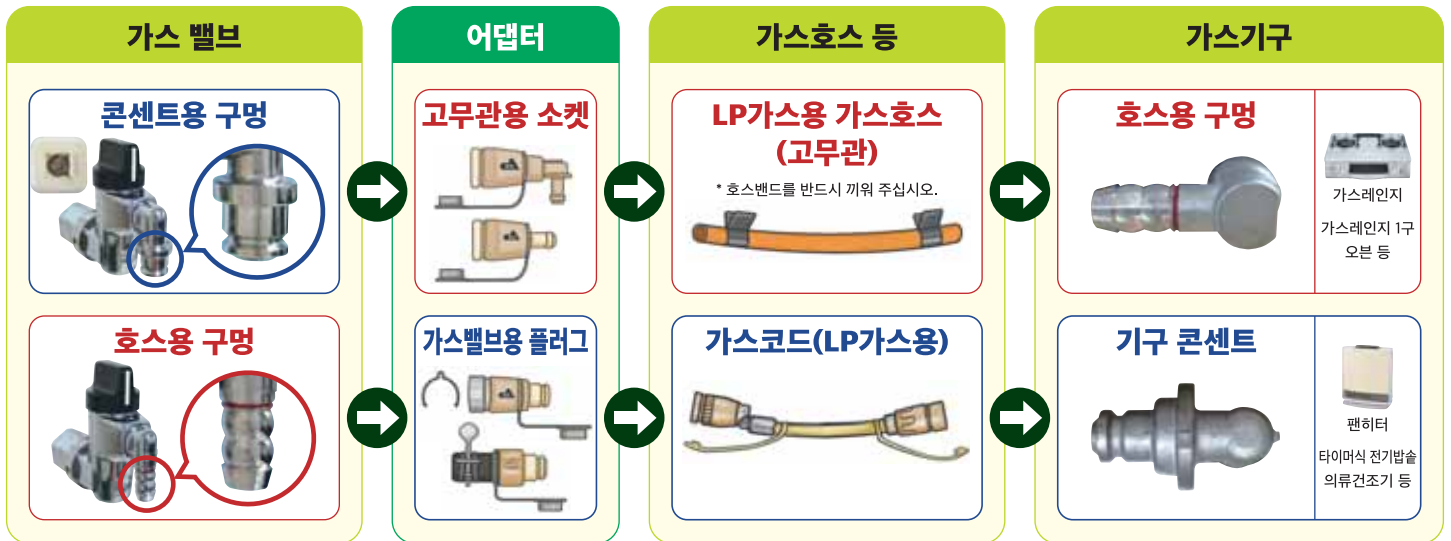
가스 밸브

콘센트용 구멍

호스용 구멍

어댑터

고무관용 소켓

가스밸브용 플러그

가스호스 등

LP가스용 가스호스 (고무관)

* 호스밴드를 반드시 끼워 주십시오.

가스코드(LP가스용)

가스기구

호스용 구멍

가스레인지

가스레인지 1구 오븐 등

기구 콘센트

팬히터

타이머식 전기밥솥 의류건조기 등